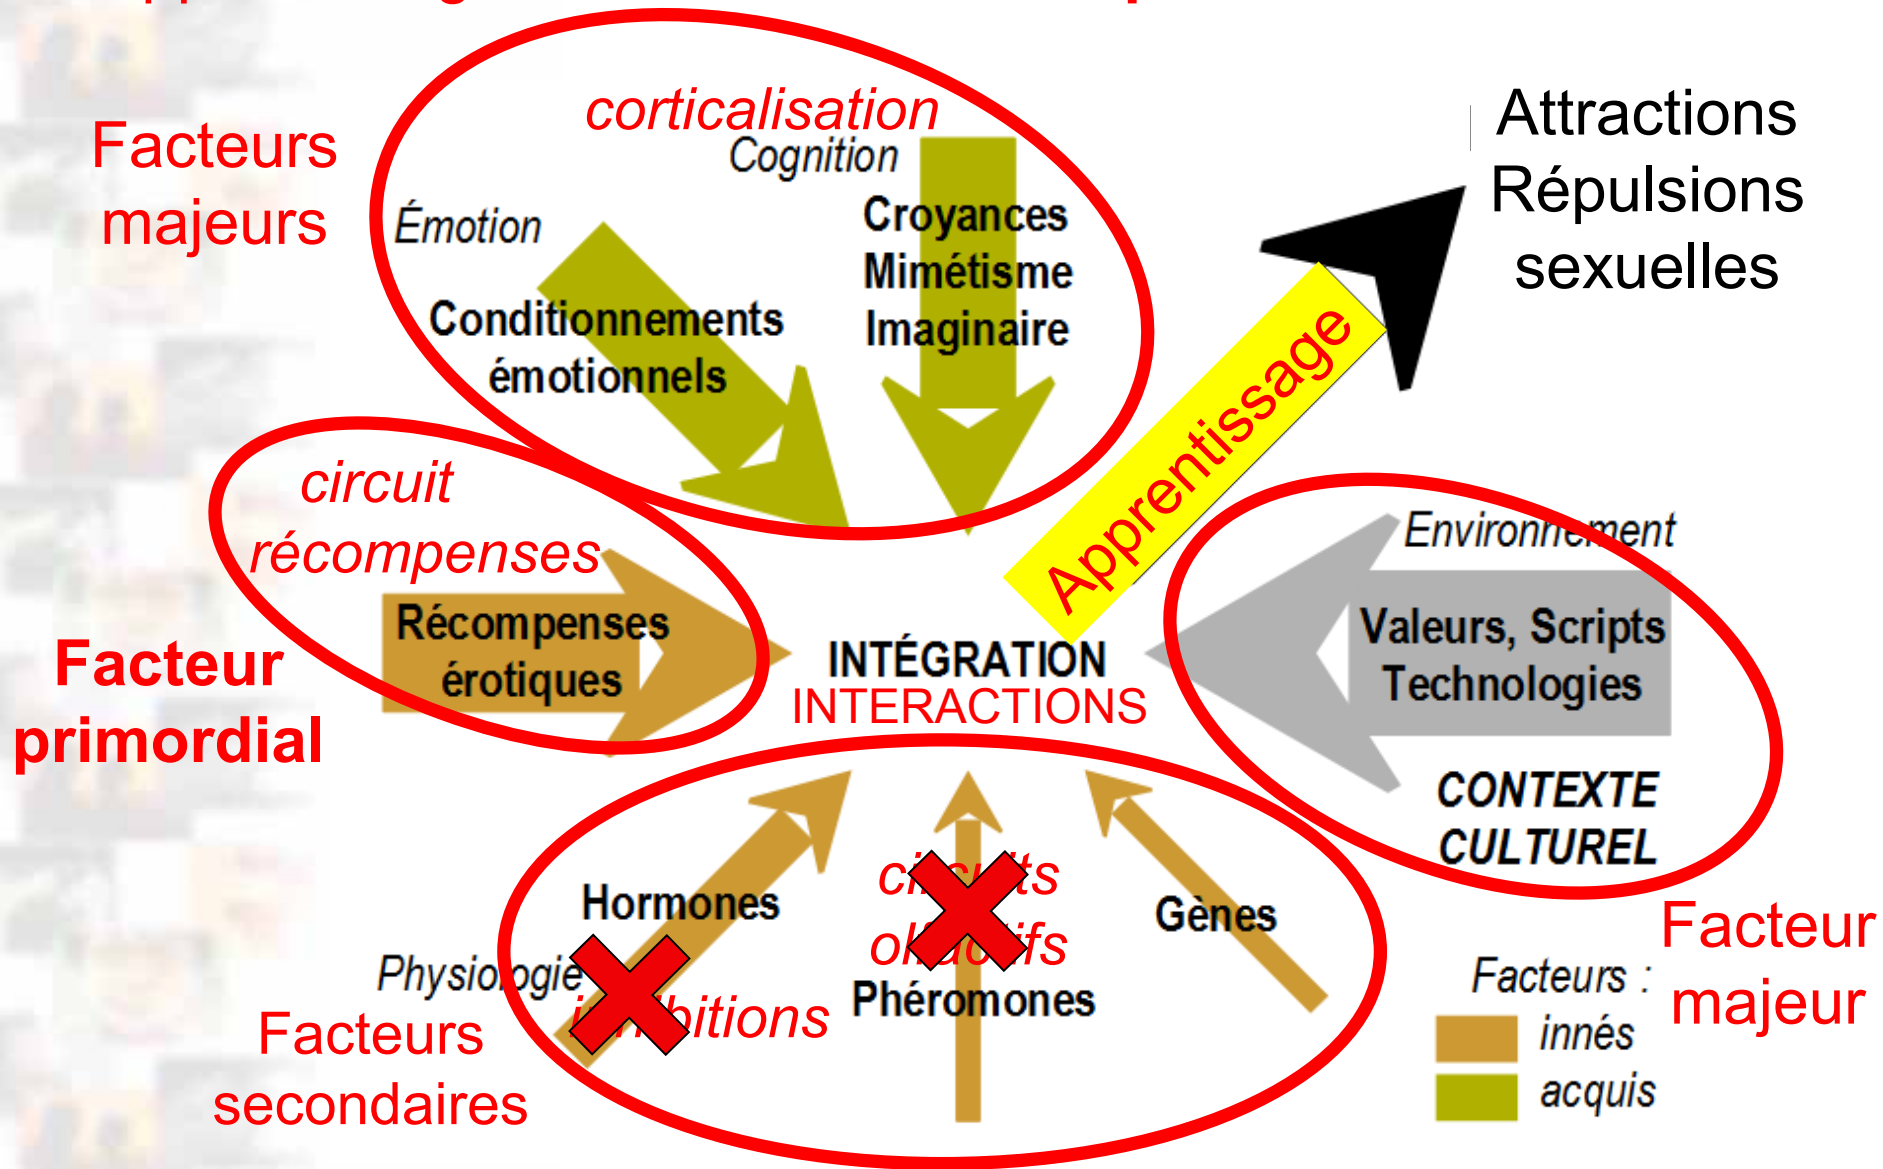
Facteurs majeurs

corticalisation

Cognition

Émotion

Croyances
Mimétisme
Imaginaire

Conditionnements émotionnels

Attractions
Répulsions
sexuelles

Apprentissage

circuit récompenses

Récompenses érotiques

Facteur primordial

INTÉGRATION
INTERACTIONS

Environnement

Valeurs, Scripts
Technologies

CONTEXTE CULTUREL

Hormones

ci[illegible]ts ol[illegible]ifs

Gènes

Physiologie

i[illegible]bitions

Phéromones

Facteurs secondaires

Facteur majeur

Facteurs :
innés
acquis